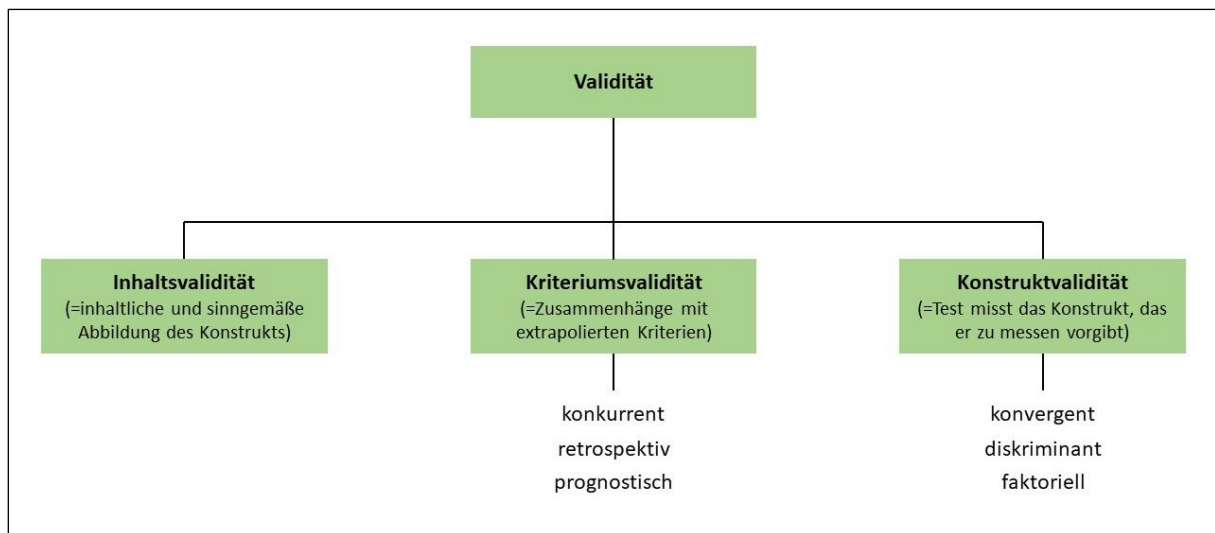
Validität

Inhaltsvalidität
(=inhaltliche und sinngemäße Abbildung des Konstrukts)

Kriteriumsvalidität
(=Zusammenhänge mit extrapolierten Kriterien)

konkurrent
retrospektiv
prognostisch

Konstruktvalidität
(=Test misst das Konstrukt, das er zu messen vorgibt)

konvergent
diskriminant
faktoriell